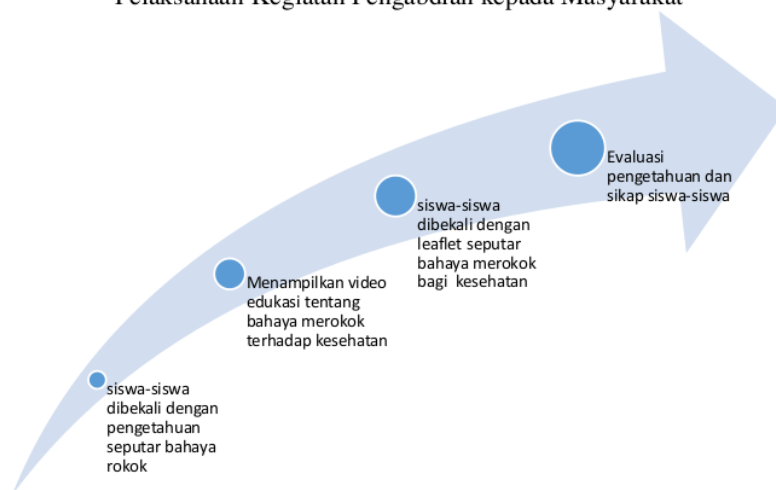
Pelaksanaan Kegiatan Pengabdian kepada Masyarakat

siswa-siswa dibekali dengan pengetahuan seputar bahaya rokok

Menampilkan video edukasi tentang bahaya merokok terhadap kesehatan

siswa-siswa dibekali dengan leaflet seputar bahaya merokok bagi kesehatan

Evaluasi pengetahuan dan sikap siswa-siswa